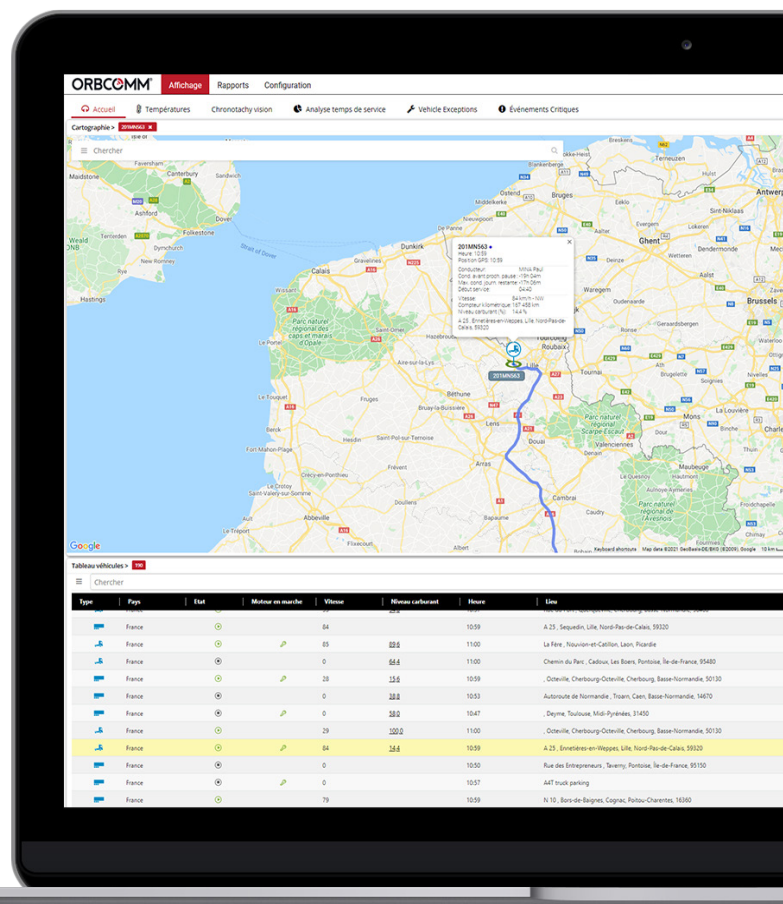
ORBCOMM Affichage Rapports Configuration

Accueil Températures Chronotachy vision Analyse temps de service Vehicle Exceptions Événements Critiques

Cartographie > 201MN563

Chercher

Faversham Canterbury Sandwich Maidstone Ashford Dover Folkestone Tenterden Dymchurch New Romney Hastings Strait of Dover Calais Gravelines Dunkirk Ostend Bruges Nieuwpoort De Panne Eeklo Ghent Terneuzen Hulst Antwerp Sint-Niklaas Dendermonde Aalst Brussels Waregem Oudenaarde Geraardsbergen Roubaix Tourcoing Saint-Omer Hazebrouck Parc naturel régional des caps et marais d'Opale Le Portel Le Touquet Aire-sur-la-Lys Béthune Fruges Bruay-la-Buissière Lens Douai Berck Fort-Mahon-Plage Saint-Pol-sur-Ternoise Arras Frévent Crécy-en-Ponthieu Le Crotoy Saint-Valery-sur-Somme Abbeville Albert Cambrai Caudry Valenciennes Parc naturel Scarpe-Escaut Mons La Louvière Maubeuge Le Quesnoy Parc naturel régional de l'Avesnois Brugelette

201MN563
Heure: 10:59
Position GPS: 10:59
Conducteur: Milius Paul
Cond. avant proch. pause: -15h04m
Max. cond. journ. restante: -17h06m
Début service: 04:40
Vitesse: 84 km/h - NW
Compteur kilométrique: 167 458 km
Niveau carburant (%): 14.4 %
A 25, Ennetières-en-Weppes, Lille, Nord-Pas-de-Calais, 59320

201MN563

Google Keyboard shortcuts Map data ©2021 GeoBasis-DE/BKG (©2009), Google 10 km

Tableau véhicules > 190

Chercher

| Type | Pays | Etat | Moteur en marche | Vitesse | Niveau carburant | Heure | Lieu |
|---|---|---|---|---|---|---|---|
| | France | | | 84 | | 10:59 | A 25, Sequedin, Lille, Nord-Pas-de-Calais, 59320 |
| | France | | | 85 | 89.6 | 11:00 | La Fère, Nouvion-et-Catillon, Laon, Picardie |
| | France | | | 0 | 64.4 | 11:00 | Chemin du Parc, Cadoux, Les Boers, Pontoise, Île-de-France, 95480 |
| | France | | | 28 | 15.6 | 10:59 | , Octeville, Cherbourg-Octeville, Cherbourg, Basse-Normandie, 50130 |
| | France | | | 0 | 38.8 | 10:53 | Autoroute de Normandie, Troarn, Caen, Basse-Normandie, 14670 |
| | France | | | 0 | 58.0 | 10:47 | , Deyme, Toulouse, Midi-Pyrénées, 31450 |
| | France | | | 29 | 100.0 | 11:00 | , Octeville, Cherbourg-Octeville, Cherbourg, Basse-Normandie, 50130 |
| | France | | | 84 | 14.4 | 10:59 | A 25, Ennetières-en-Weppes, Lille, Nord-Pas-de-Calais, 59320 |
| | France | | | 0 | | 10:50 | Rue des Entrepreneurs, Taverny, Pontoise, Île-de-France, 95150 |
| | France | | | 0 | | 10:57 | A4T truck parking |
| | France | | | 79 | | 10:59 | N 10, Bors-de-Baignes, Cognac, Poitou-Charentes, 16360 |